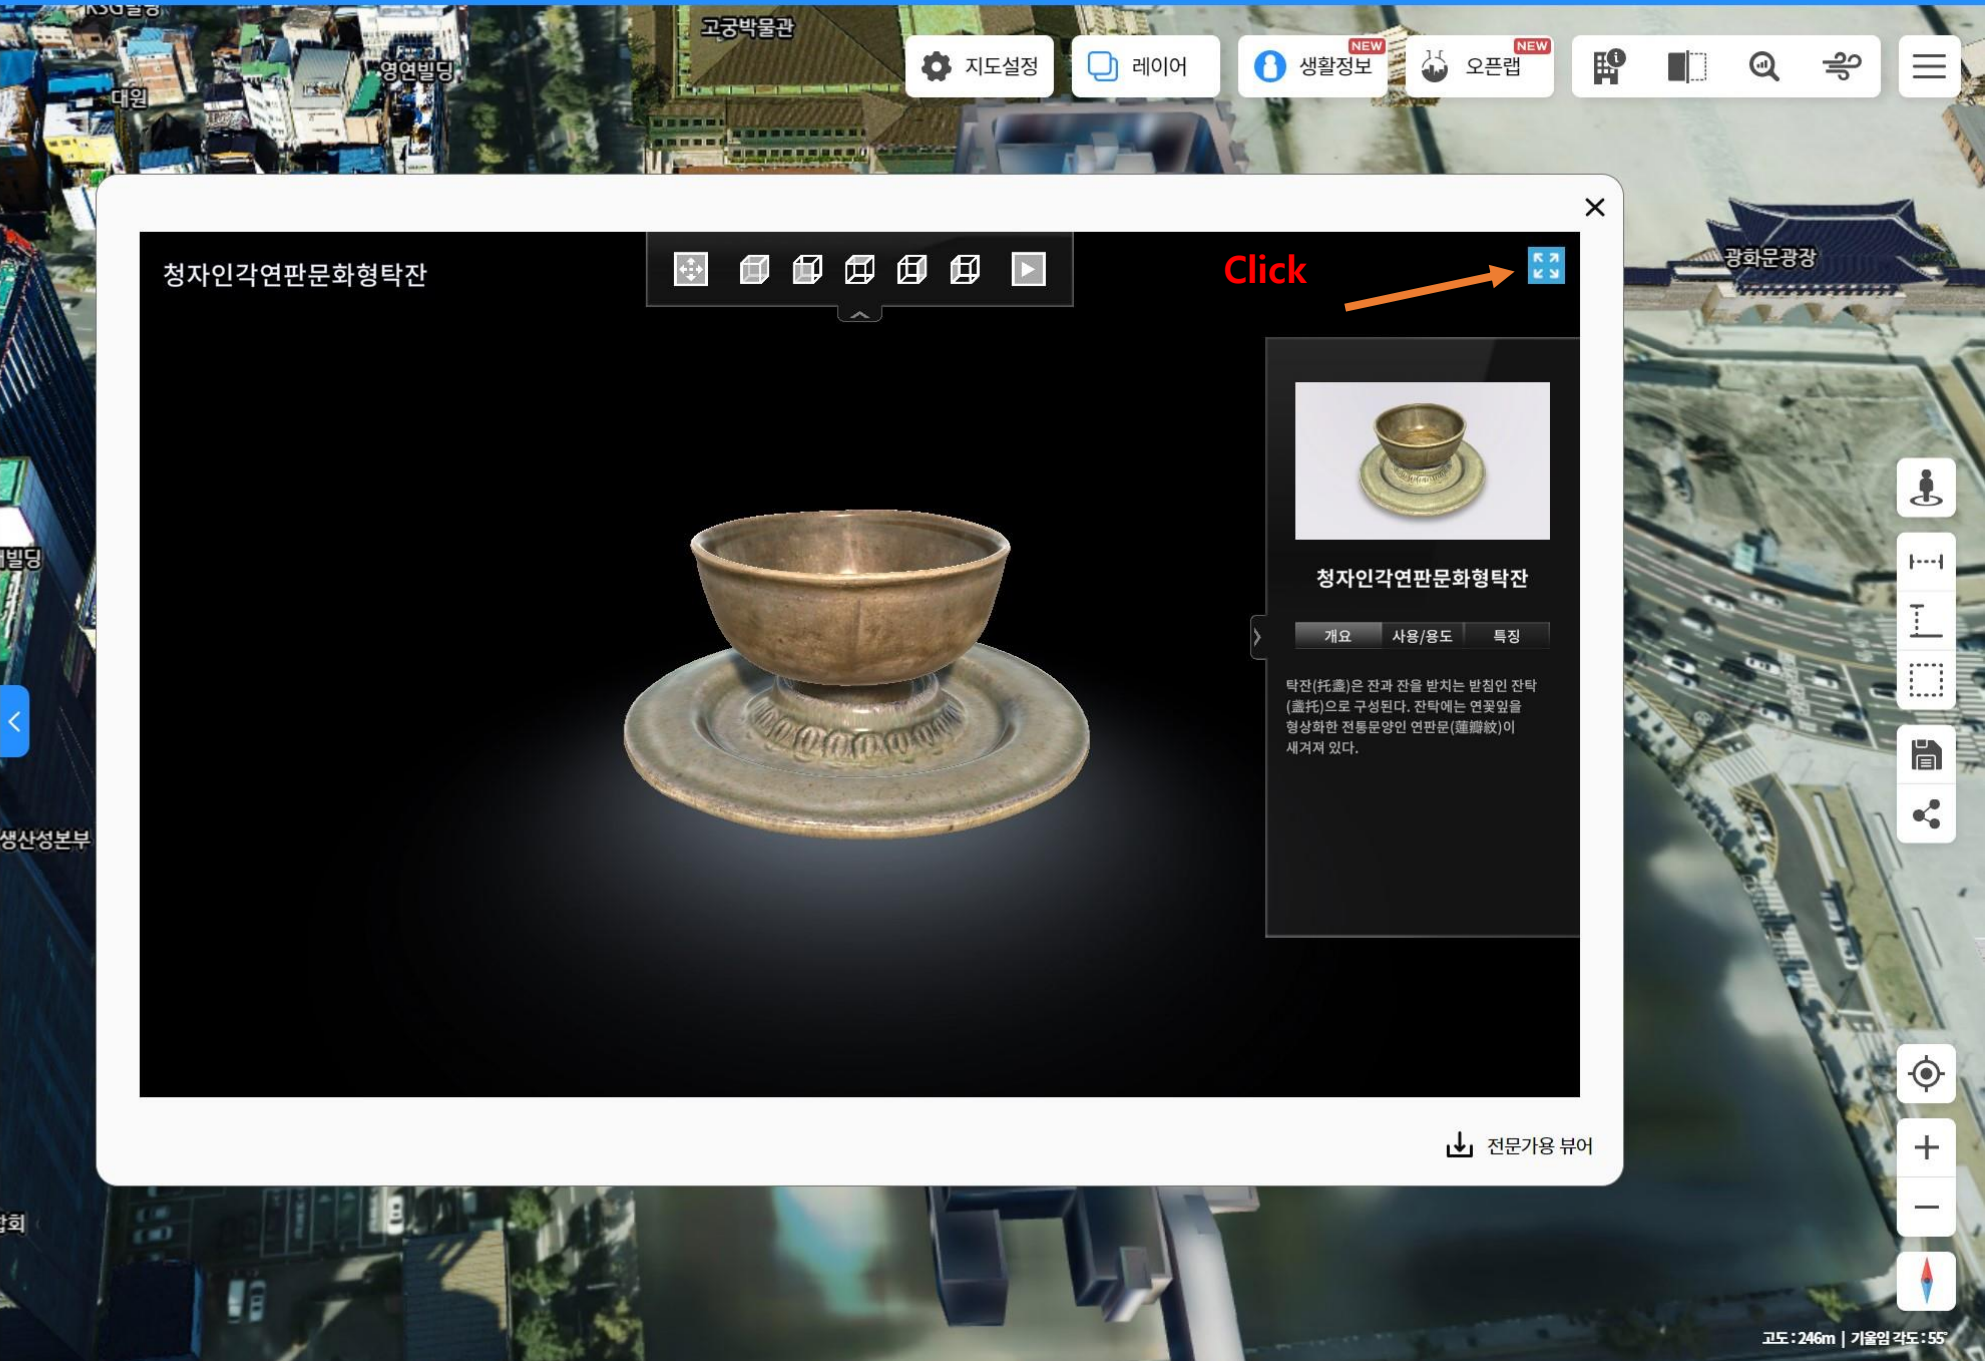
KSG빌딩
고궁박물관
영연빌딩
대원
지도설정
레이어
NEW
생활정보
NEW
오픈랩
광화문광장
빌딩
생산성본부
청자인각연판문화형탁잔
Click
청자인각연판문화형탁잔
개요
사용/용도
특징
탁잔(托盞)은 잔과 잔을 받치는 받침인 잔탁(盞托)으로 구성된다. 잔탁에는 연꽃잎을 형상화한 전통문양인 연판문(蓮瓣紋)이 새겨져 있다.
전문가용 뷰어
고도 : 246m | 기울임 각도 : 55°